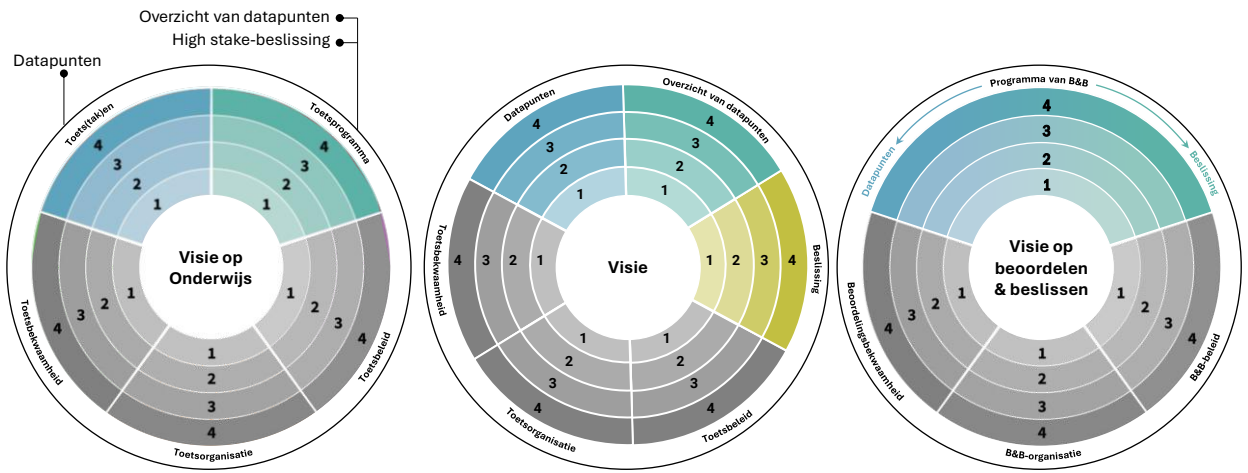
Overzicht van datapunten
High stake-beslissing
Datapunten

Toets(tak)en
Toetsprogramma
4 3 2 1
4 3 2 1
Visie op Onderwijs
Toetsbekwaamheid
4 3 2 1
1 2 3 4
Toetsbeleid
1 2 3 4
Toetsorganisatie

Datapunten
Overzicht van datapunten
4 3 2 1
4 3 2 1
Toetsbekwaamheid
4 3 2 1
Visie
1 2 3 4
Beslissing
1 2 3 4
Toetsorganisatie
1 2 3 4
Toetsbeleid

Programma van B&B
Datapunten
Beslissing
4 3 2 1
Visie op beoordelen & beslissen
Beoordelingsbekwaamheid
4 3 2 1
1 2 3 4
B&B-beleid
1 2 3 4
B&B-organisatie